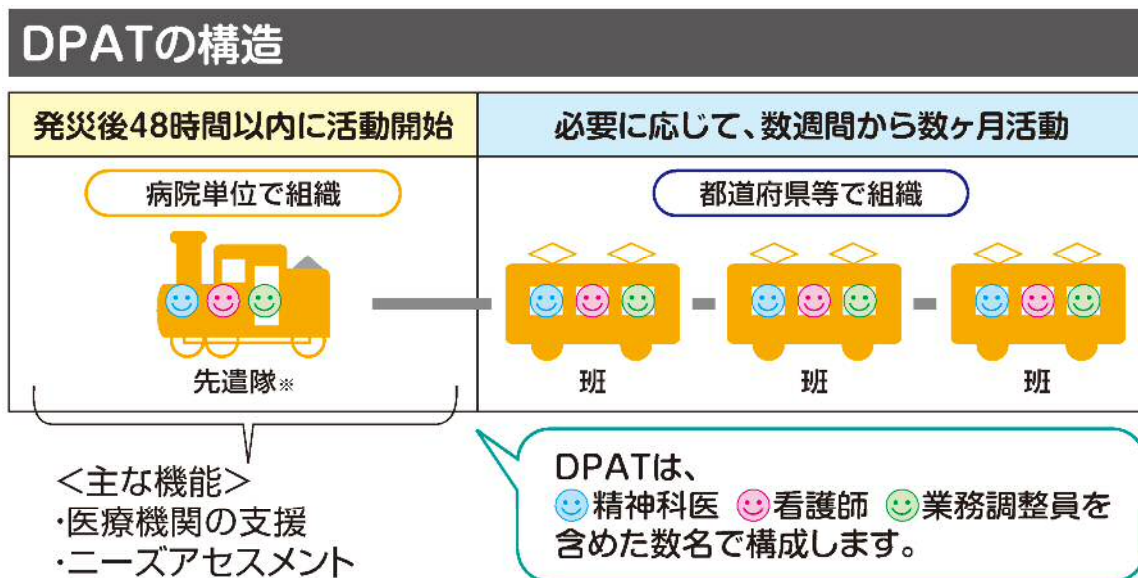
DPATの構造

発災後48時間以内に活動開始

必要に応じて、数週間から数ヶ月活動

病院単位で組織

都道府県等で組織

先遣隊※

班

班

班

＜主な機能＞
・医療機関の支援
・ニーズアセスメント

DPATは、
精神科医 看護師 業務調整員を含めた数名で構成します。